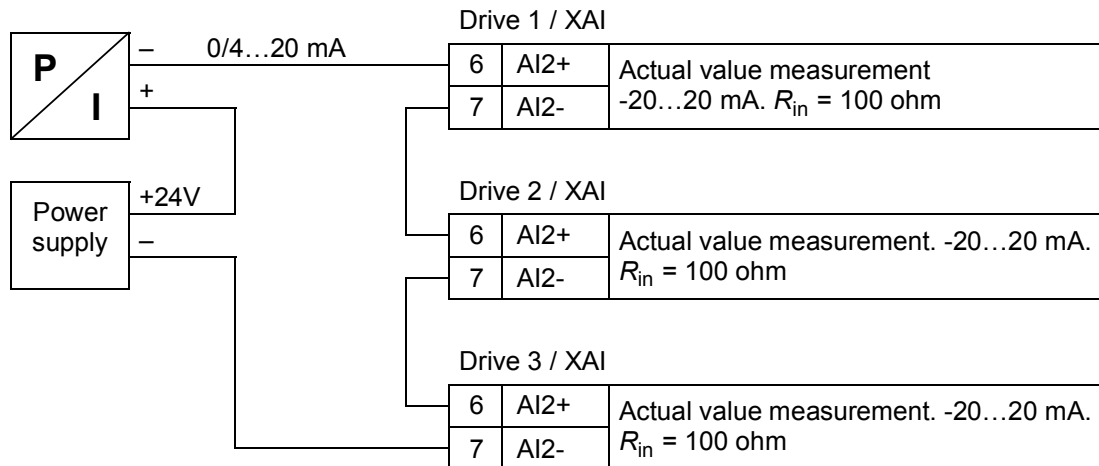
P
I
–
+
0/4…20 mA

Power supply
+24V
–

Drive 1 / XAI
| 6 | AI2+ | Actual value measurement -20…20 mA. $R_{in}$ = 100 ohm |
|---|---|---|
| 7 | AI2- | |

Drive 2 / XAI
| 6 | AI2+ | Actual value measurement. -20…20 mA. $R_{in}$ = 100 ohm |
|---|---|---|
| 7 | AI2- | |

Drive 3 / XAI
| 6 | AI2+ | Actual value measurement. -20…20 mA. $R_{in}$ = 100 ohm |
|---|---|---|
| 7 | AI2- | |